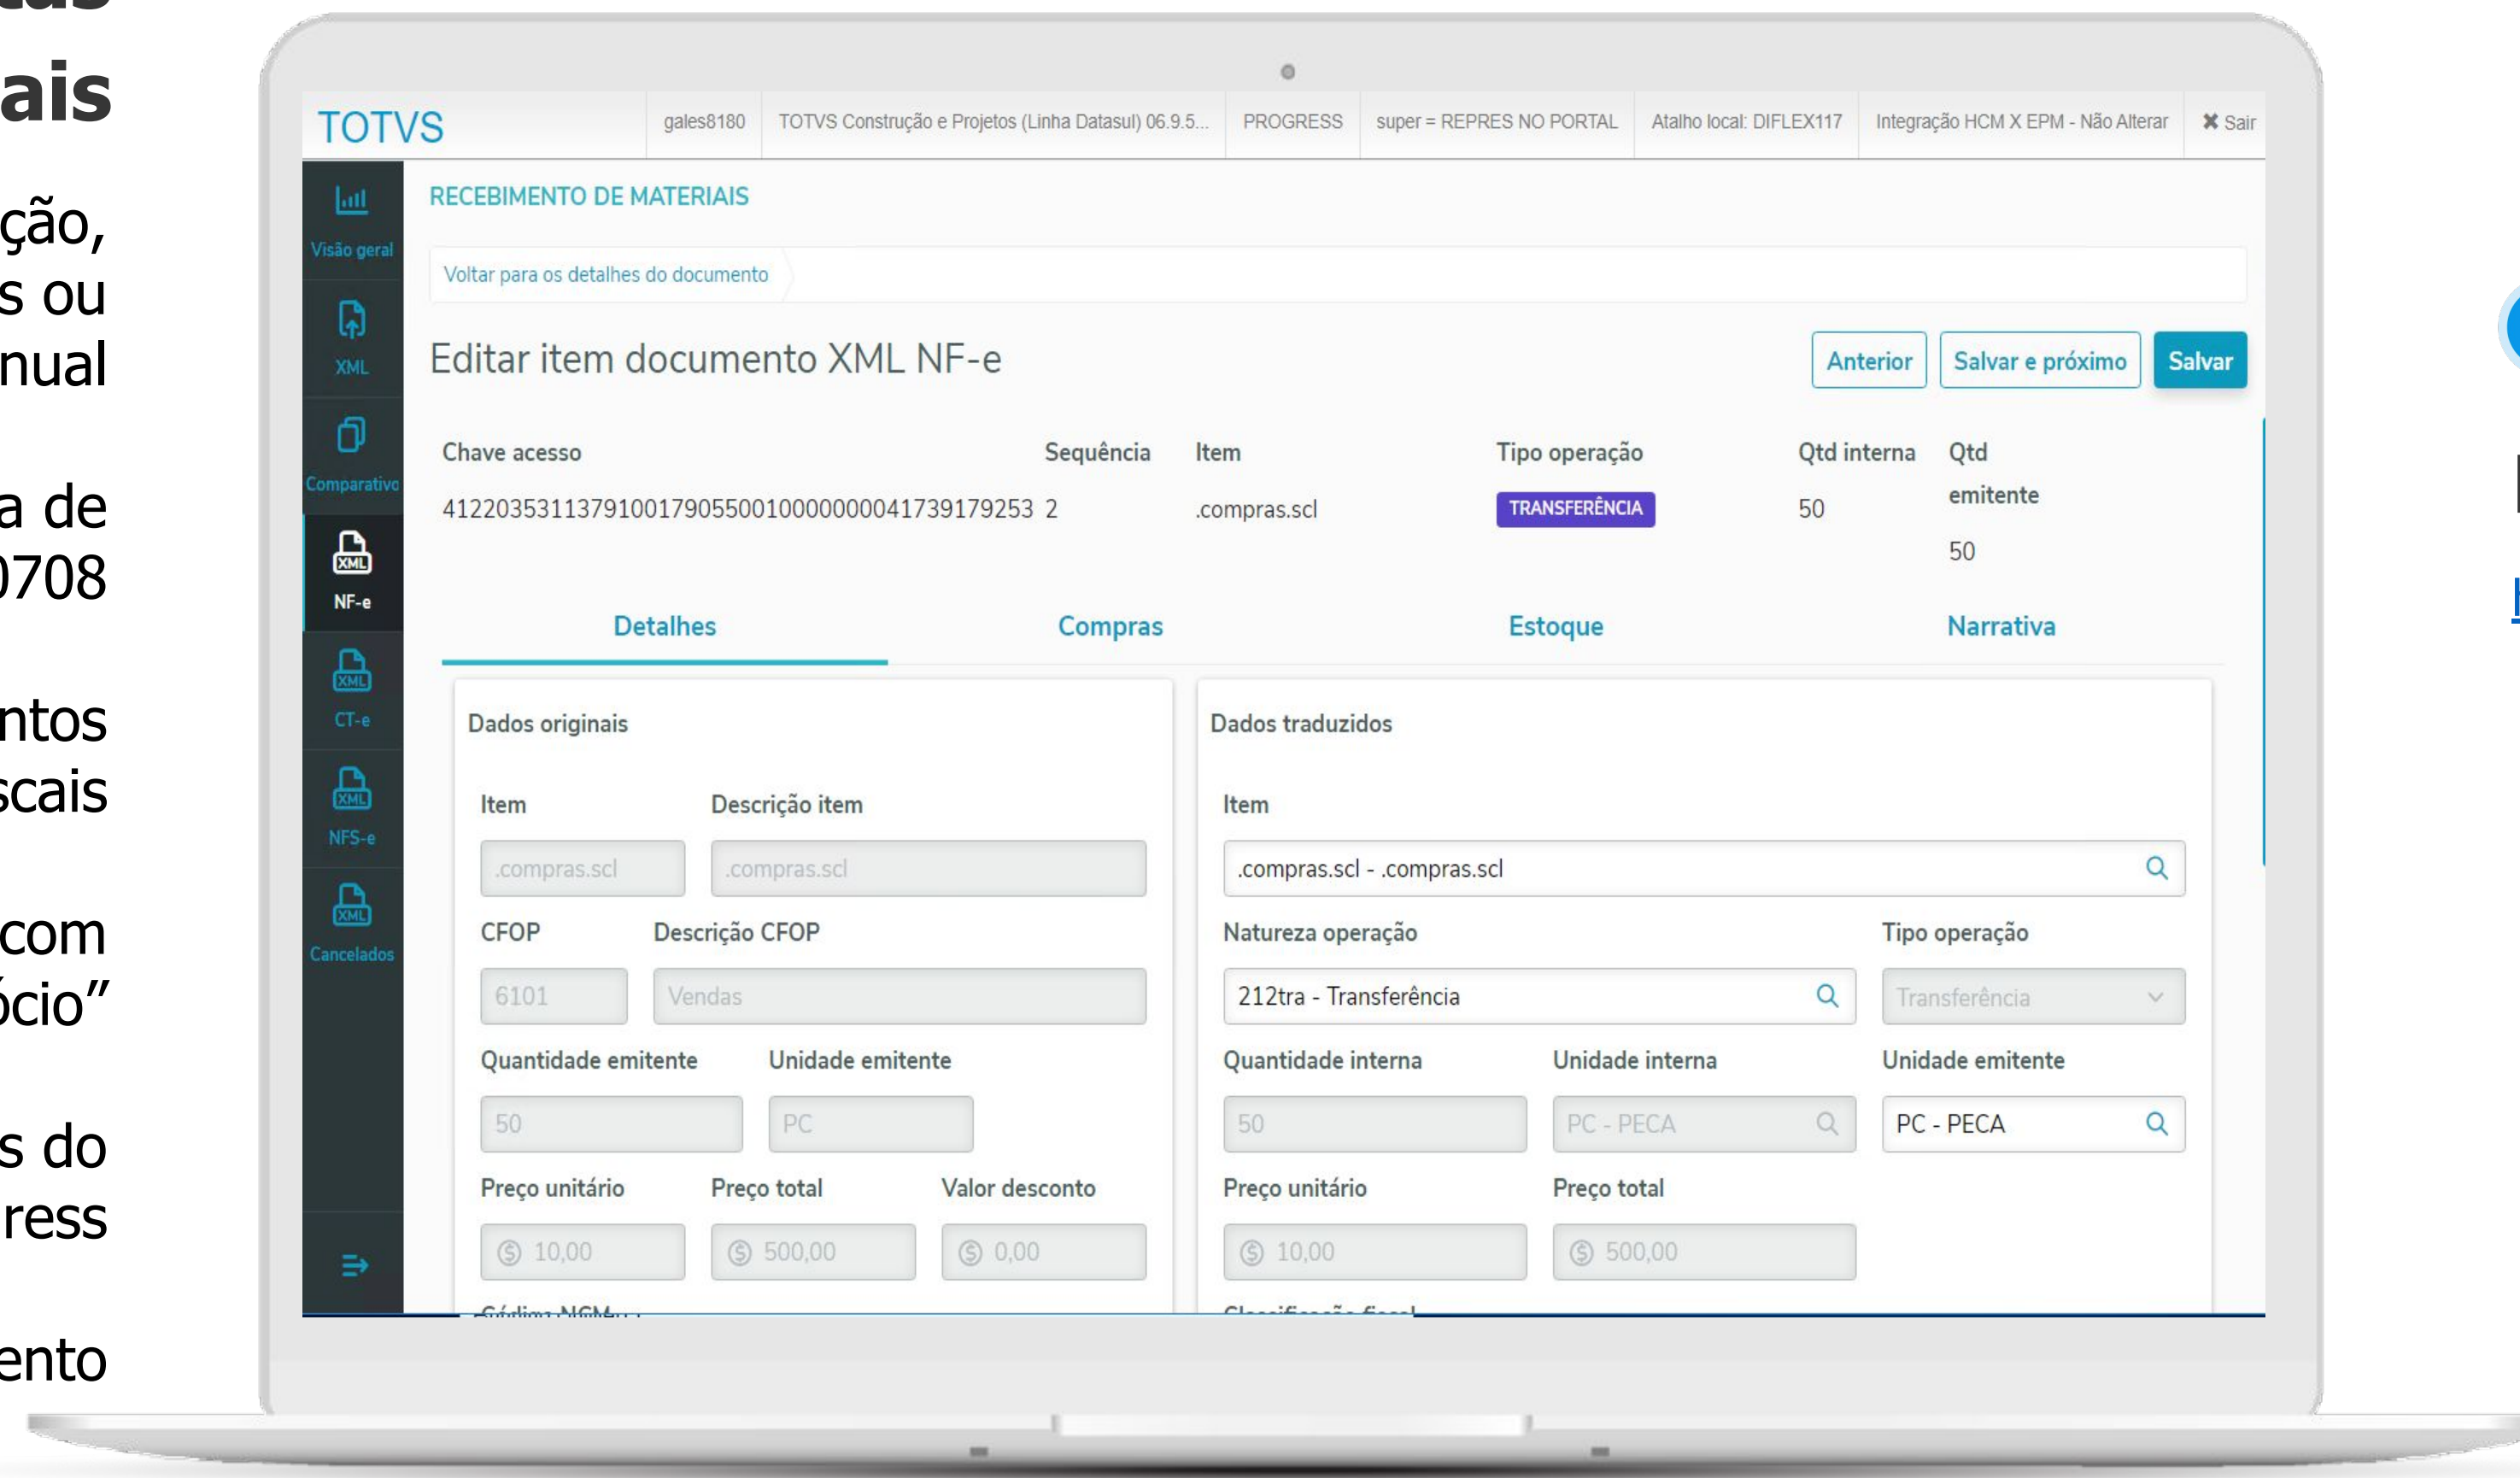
ais

ção,
s ou
nual

a de
0708

ntos
scais

com
ócio"

s do
ress

ento

TOTVS | gales8180 | TOTVS Construção e Projetos (Linha Datasul) 06.9.5... | PROGRESS | super = REPRES NO PORTAL | Atalho local: DIFLEX117 | Integração HCM X EPM - Não Alterar | ✖ Sair

Visão geral
XML
Comparativo
NF-e
CT-e
NFS-e
Cancelados

RECEBIMENTO DE MATERIAIS

Voltar para os detalhes do documento

Editar item documento XML NF-e

Anterior | Salvar e próximo | Salvar

| Chave acesso | Sequência | Item | Tipo operação | Qtd interna | Qtd emitente |
|---|---|---|---|---|---|
| 41220353113791001790550010000000041739179253 | 2 | .compras.scl | TRANSFERÊNCIA | 50 | 50 |

Detalhes | Compras | Estoque | Narrativa

Dados originais

Item
.compras.scl
Descrição item
.compras.scl
CFOP
6101
Descrição CFOP
Vendas
Quantidade emitente
50
Unidade emitente
PC
Preço unitário
10,00
Preço total
500,00
Valor desconto
0,00
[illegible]

Dados traduzidos

Item
.compras.scl - .compras.scl
Natureza operação
212tra - Transferência
Tipo operação
Transferência
Quantidade interna
50
Unidade interna
PC - PECA
Unidade emitente
PC - PECA
Preço unitário
10,00
Preço total
500,00
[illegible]